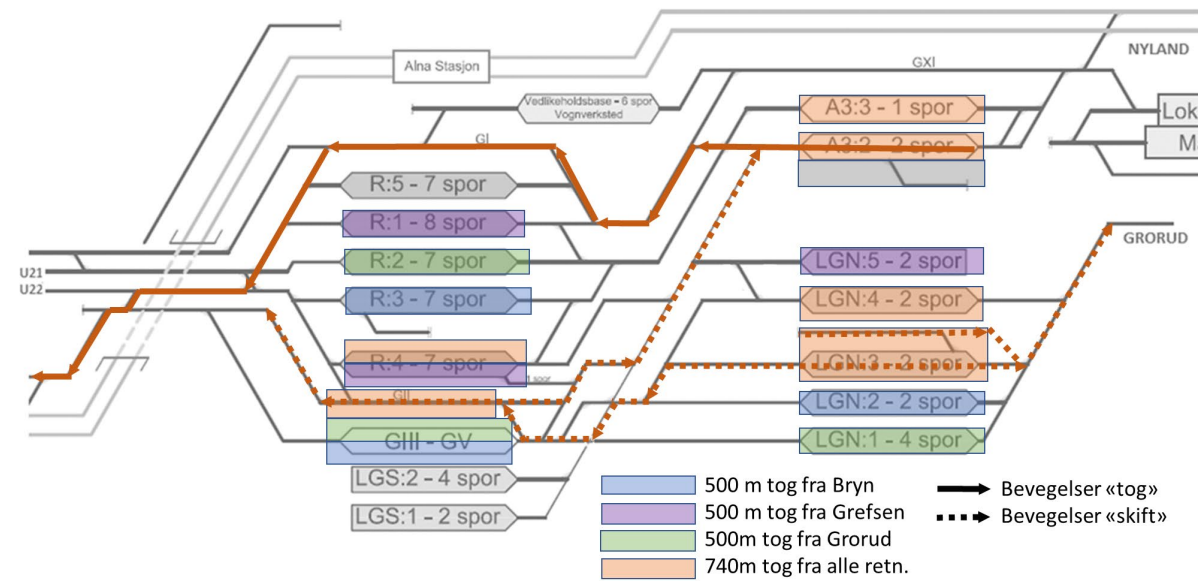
NYLAND

Alna Stasjon

GXI

Vedlikeholdsbase - 6 spor
Vognverksted

Lok

M

A3:3 - 1 spor

A3:2 - 2 spor

GI

R:5 - 7 spor

R:1 - 8 spor

R:2 - 7 spor

R:3 - 7 spor

R:4 - 7 spor

1 spor

GII

GIII - GV

LGS:2 - 4 spor

LGS:1 - 2 spor

U21

U22

GRORUD

LGN:5 - 2 spor

LGN:4 - 2 spor

LGN:3 - 2 spor

LGN:2 - 2 spor

LGN:1 - 4 spor

500 m tog fra Bryn

500 m tog fra Grefsen

500m tog fra Grorud

740m tog fra alle retn.

Bevegelser «tog»

Bevegelser «skift»